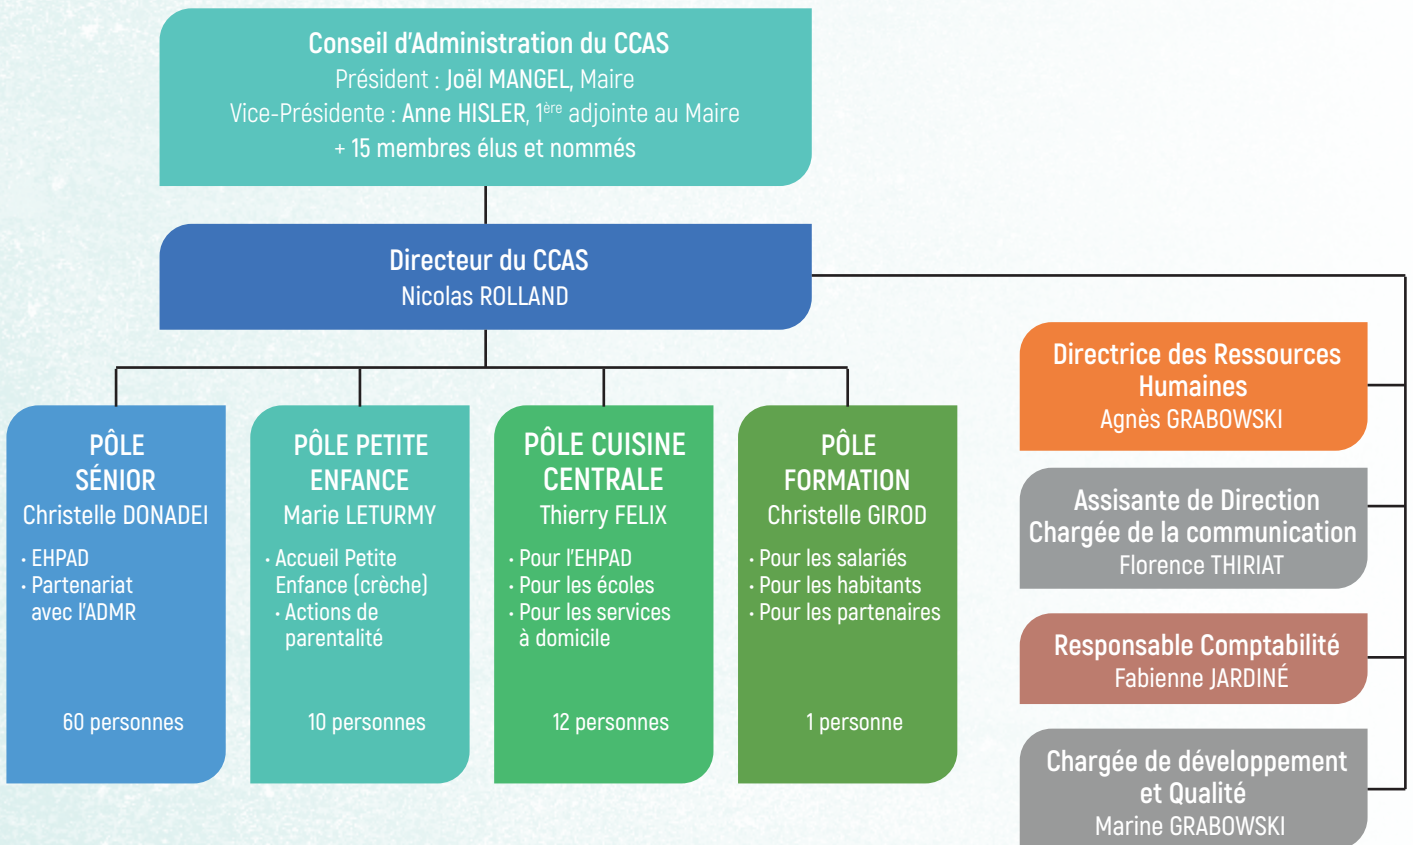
Conseil d'Administration du CCAS
Président : Joël MANGEL, Maire
Vice-Présidente : Anne HISLER, 1$^{ère}$ adjointe au Maire
+ 15 membres élus et nommés

Directeur du CCAS
Nicolas ROLLAND

PÔLE SÉNIOR
Christelle DONADEI
· EHPAD
· Partenariat avec l'ADMR
60 personnes

PÔLE PETITE ENFANCE
Marie LETURMY
· Accueil Petite Enfance (crèche)
· Actions de parentalité
10 personnes

PÔLE CUISINE CENTRALE
Thierry FELIX
· Pour l'EHPAD
· Pour les écoles
· Pour les services à domicile
12 personnes

PÔLE FORMATION
Christelle GIROD
· Pour les salariés
· Pour les habitants
· Pour les partenaires
1 personne

Directrice des Ressources Humaines
Agnès GRABOWSKI

Assisante de Direction
Chargée de la communication
Florence THIRIAT

Responsable Comptabilité
Fabienne JARDINÉ

Chargée de développement et Qualité
Marine GRABOWSKI